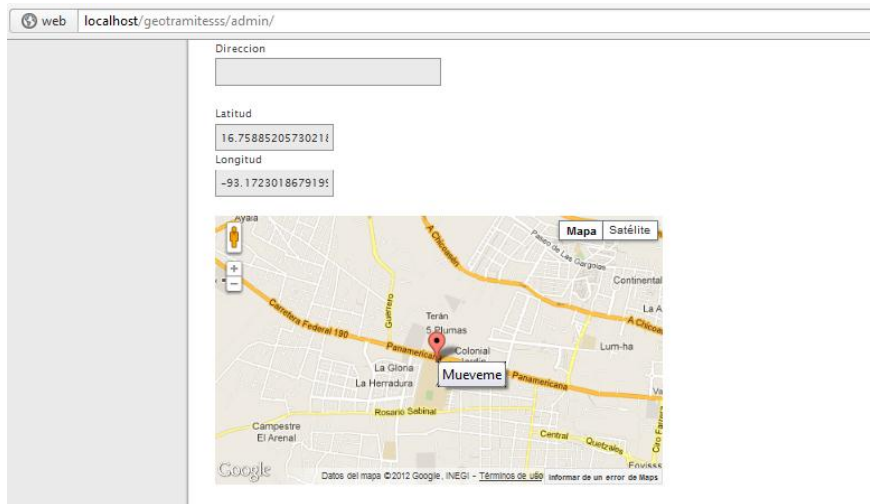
web localhost/geotramitesss/admin/

Direccion

Latitud
16.7588520573021
Longitud
-93.172301867919

Ayala
Mapa Satélite
A Chicoasén
Paseo de Las Gorgonas
Continental
La A
A Chicoa
Carretera Federal 190
Guerrero
Terán
5 Plumas
Panamericana
Colonial
Jardín
Lum-ha
Panamericana
Mueveme
La Gloria
La Herradura
Rosario Sabinal
Campestre
El Arenal
Central Quetzales
Google
Datos del mapa ©2012 Google, INEGI - Términos de uso
Informar de un error de Maps